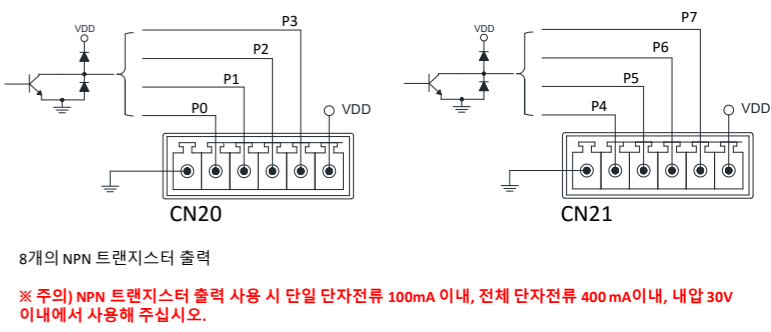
VDD

P3

P2

P1

P0

VDD

CN20

VDD

P7

P6

P5

P4

VDD

CN21

8개의 NPN 트랜지스터 출력

※ 주의) NPN 트랜지스터 출력 사용 시 단일 단자전류 100mA 이내, 전체 단자전류 400 mA이내, 내압 30V 이내에서 사용해 주십시오.